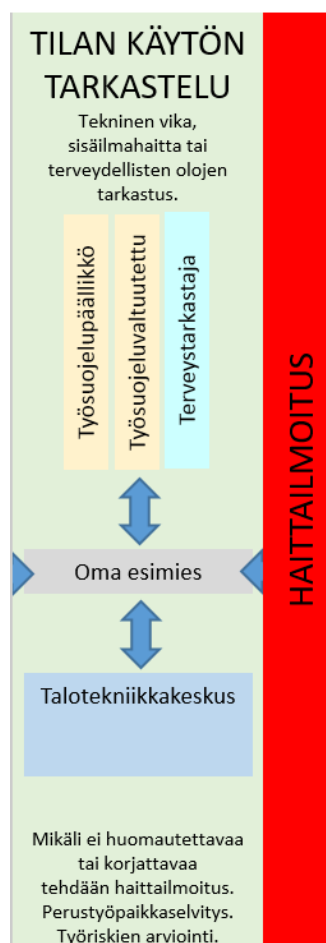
TILAN KÄYTÖN TARKASTELU

Tekninen vika, sisäilmahaitta tai terveydellisten olojen tarkastus.

Työsuojelupäällikkö

Työsuojeluvaltuutettu

Terveystarkastaja

Oma esimies

Talotekniikkakeskus

Mikäli ei huomautettavaa tai korjattavaa tehdään haittailmoitus. Perustyöpaikkaselvitys. Työriskien arviointi.

HAITTAILMOITUS